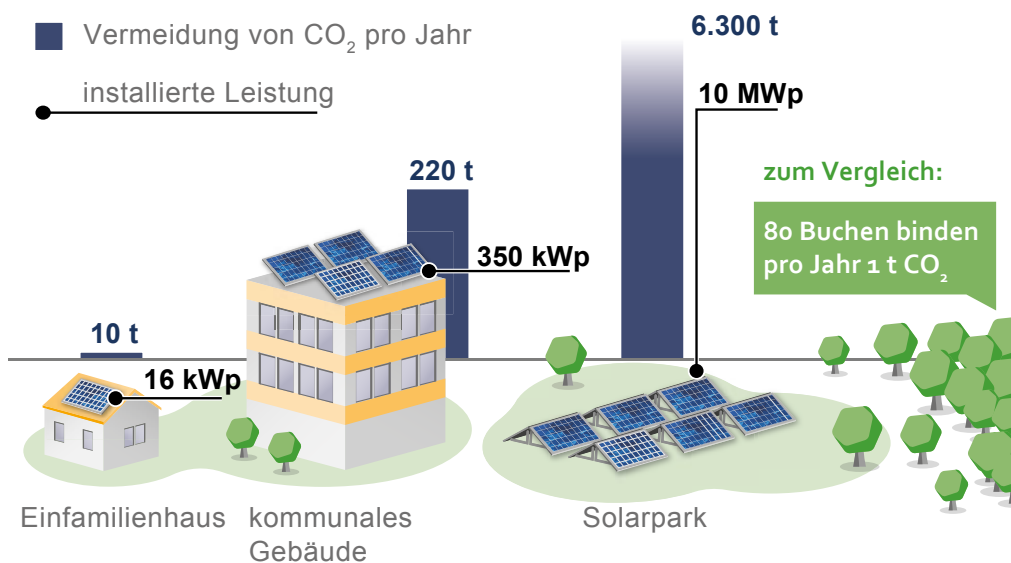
Vermeidung von $CO_2$ pro Jahr

installierte Leistung

6.300 t

10 MWp

220 t

350 kWp

zum Vergleich:

80 Buchen binden pro Jahr 1 t $CO_2$

10 t

16 kWp

Einfamilienhaus

kommunales Gebäude

Solarpark